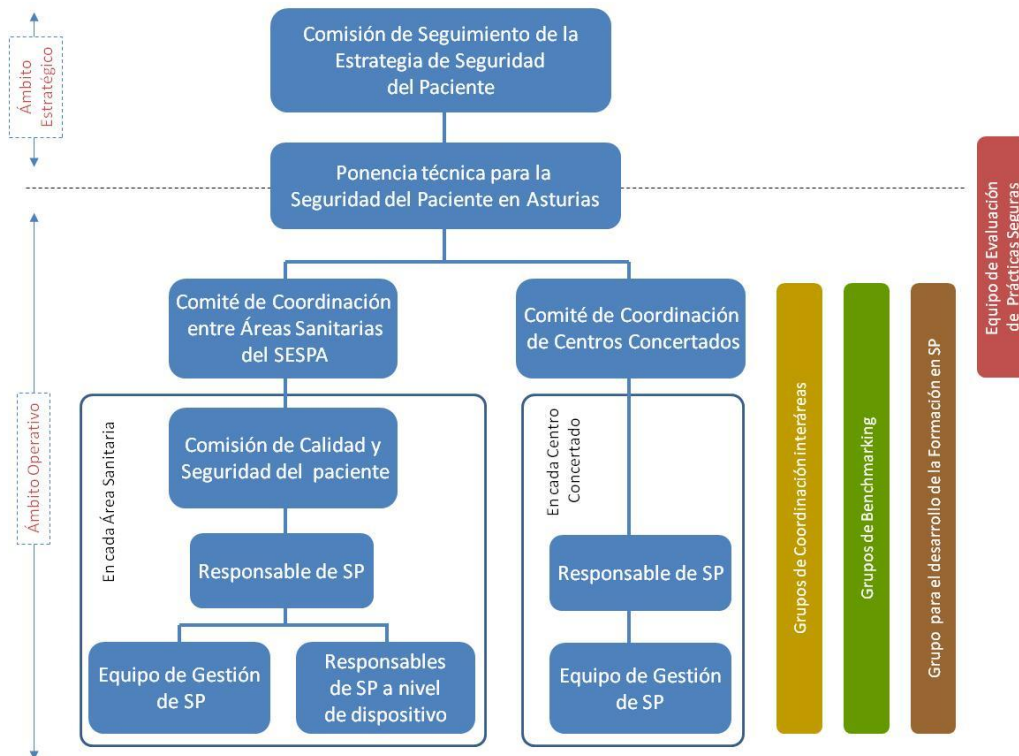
Ámbito Estratégico

Comisión de Seguimiento de la Estrategia de Seguridad del Paciente

Ponencia técnica para la Seguridad del Paciente en Asturias

Ámbito Operativo

Comité de Coordinación entre Áreas Sanitarias del SESPA

Comité de Coordinación de Centros Concertados

En cada Área Sanitaria

Comisión de Calidad y Seguridad del paciente

Responsable de SP

Equipo de Gestión de SP

Responsables de SP a nivel de dispositivo

En cada Centro Concertado

Responsable de SP

Equipo de Gestión de SP

Grupos de Coordinación interáreas

Grupos de Benchmarking

Grupo para el desarrollo de la Formación en SP

Equipo de Evaluación de Prácticas Seguras